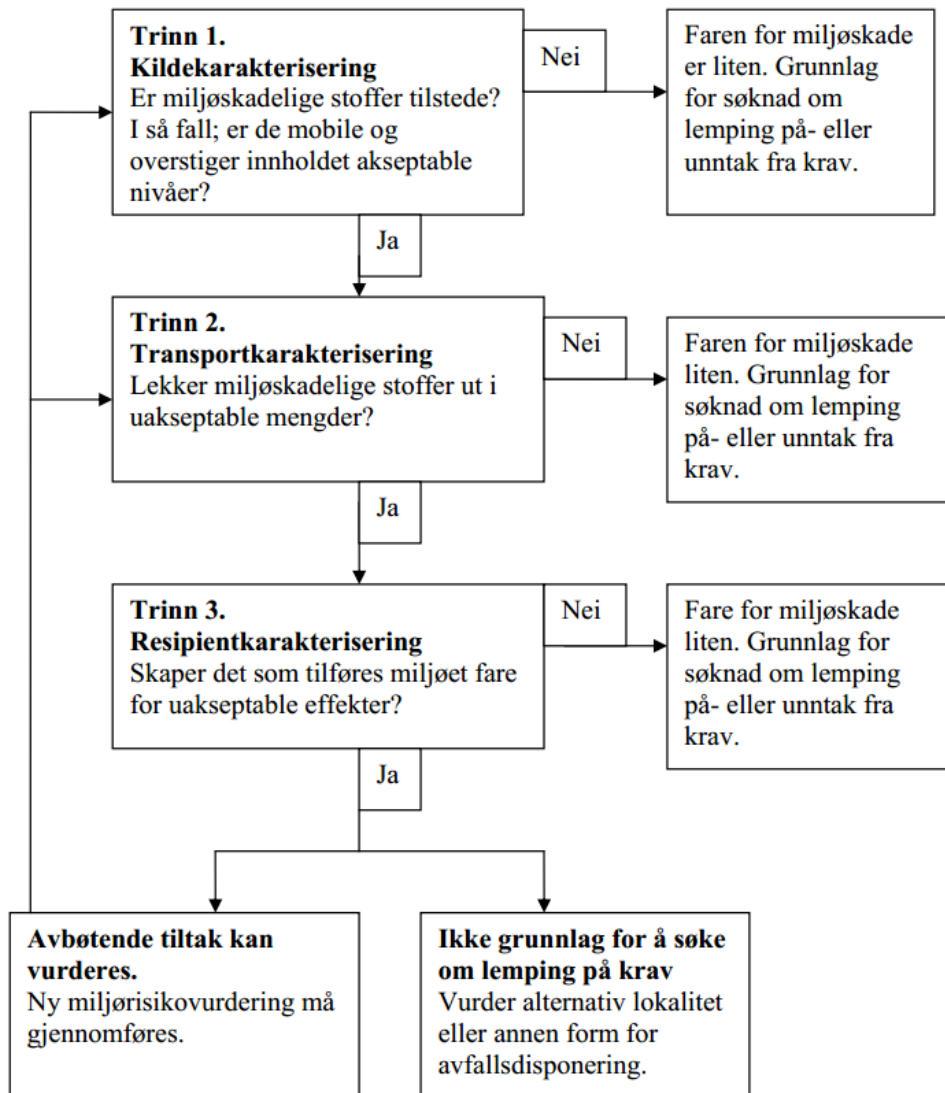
**Trinn 1.**
**Kildekarakterisering**
Er miljøskadelige stoffer tilstede? I så fall; er de mobile og overstiger innholdet akseptable nivåer?

Nei

Faren for miljøskade er liten. Grunnlag for søknad om lemping på- eller unntak fra krav.

Ja

**Trinn 2.**
**Transportkarakterisering**
Lekker miljøskadelige stoffer ut i uakseptable mengder?

Nei

Faren for miljøskade liten. Grunnlag for søknad om lemping på- eller unntak fra krav.

Ja

**Trinn 3.**
**Resipientkarakterisering**
Skaper det som tilføres miljøet fare for uakseptable effekter?

Nei

Fare for miljøskade liten. Grunnlag for søknad om lemping på- eller unntak fra krav.

Ja

**Avbøtende tiltak kan vurderes.**
Ny miljørisikovurdering må gjennomføres.

**Ikke grunnlag for å søke om lemping på krav**
Vurder alternativ lokalitet eller annen form for avfallsdisponering.